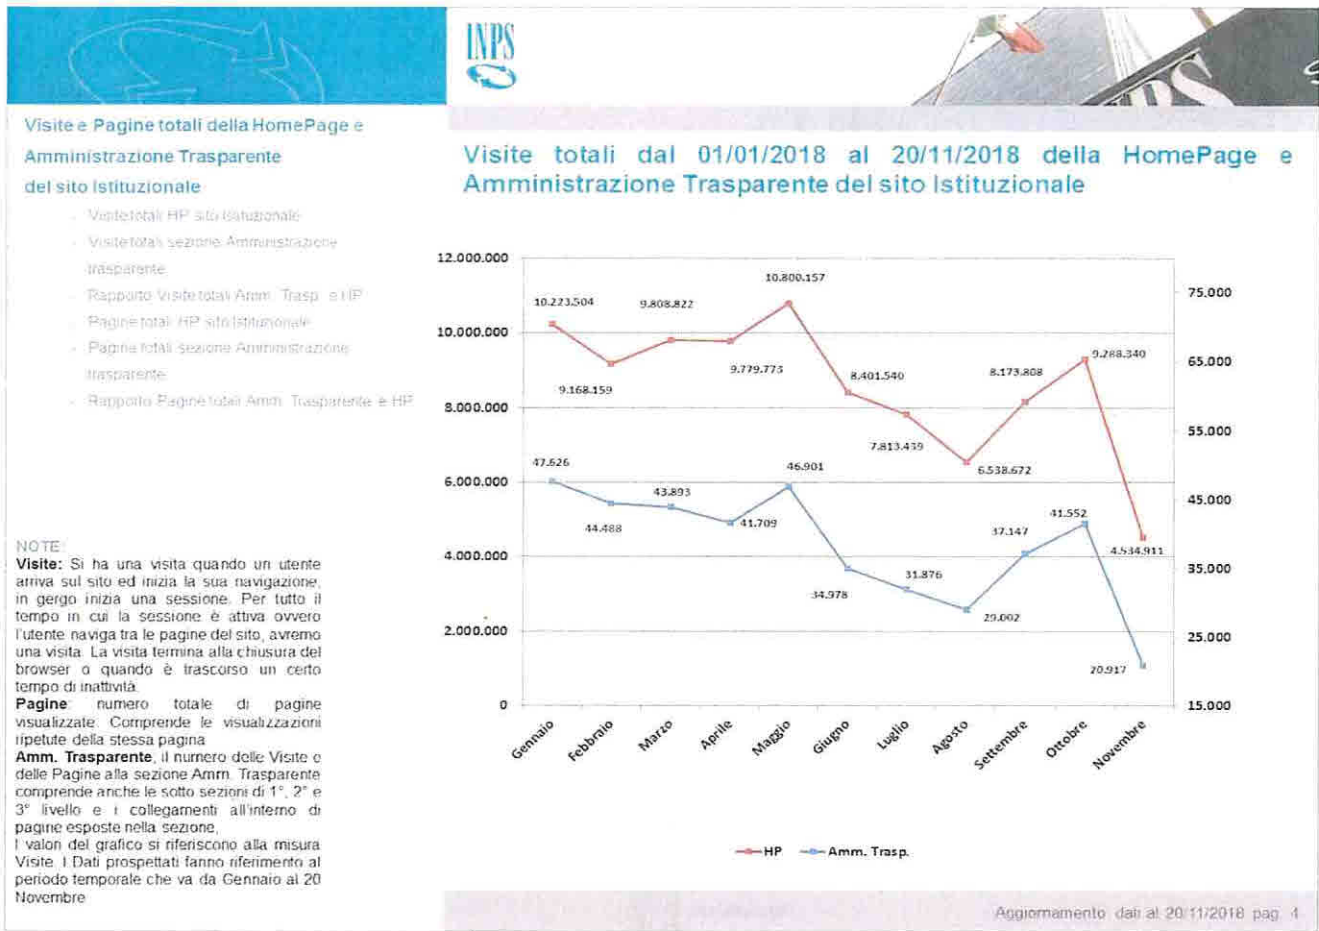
INPS

Visite e Pagine totali della HomePage e Amministrazione Trasparente del sito Istituzionale

- Visite totali HP sito Istituzionale
- Visite totali sezione Amministrazione trasparente
- Rapporto Visite totali Amm. Trasp. e HP
- Pagine totali HP sito Istituzionale
- Pagine totali sezione Amministrazione trasparente
- Rapporto Pagine totali Amm. Trasparente e HP

Visite totali dal 01/01/2018 al 20/11/2018 della HomePage e Amministrazione Trasparente del sito Istituzionale

12.000.000
10.000.000
8.000.000
6.000.000
4.000.000
2.000.000
0

75.000
65.000
55.000
45.000
35.000
25.000
15.000

10.223.504
9.168.159
9.808.822
9.779.775
10.800.157
8.401.540
7.813.439
6.538.672
8.173.808
9.288.340
4.534.911

47.626
44.488
43.893
41.709
46.901
34.978
31.876
29.002
37.147
41.552
20.917

Gennaio Febbraio Marzo Aprile Maggio Giugno Luglio Agosto Settembre Ottobre Novembre

HP Amm. Trasp.

NOTE:
Visite: Si ha una visita quando un utente arriva sul sito ed inizia la sua navigazione, in gergo inizia una sessione. Per tutto il tempo in cui la sessione è attiva ovvero l'utente naviga tra le pagine del sito, avremo una visita. La visita termina alla chiusura del browser o quando è trascorso un certo tempo di inattività.
Pagine: numero totale di pagine visualizzate. Comprende le visualizzazioni ripetute della stessa pagina
Amm. Trasparente, il numero delle Visite e delle Pagine alla sezione Amm. Trasparente comprende anche le sotto sezioni di 1°, 2° e 3° livello e i collegamenti all'interno di pagine esposte nella sezione,
I valori del grafico si riferiscono alla misura Visite. I Dati prospettati fanno riferimento al periodo temporale che va da Gennaio al 20 Novembre

Aggiornamento dati al 20/11/2018 pag. 4